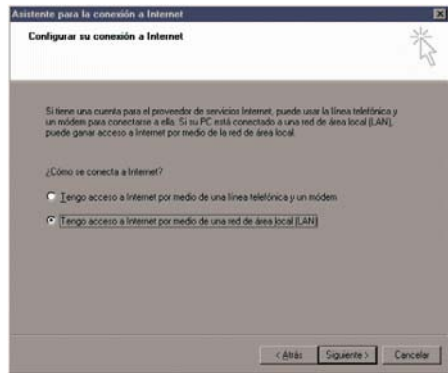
Asistente para la conexión a Internet

Configurar su conexión a Internet

Si tiene una cuenta para el proveedor de servicios Internet, puede usar la línea telefónica y un módem para conectarse a ella. Si su PC está conectado a una red de área local (LAN), puede ganar acceso a Internet por medio de la red de área local.

¿Cómo se conecta a Internet?

Tengo acceso a Internet por medio de una línea telefónica y un módem

Tengo acceso a Internet por medio de una red de área local (LAN)

< Atrás
Siguiente >
Cancelar